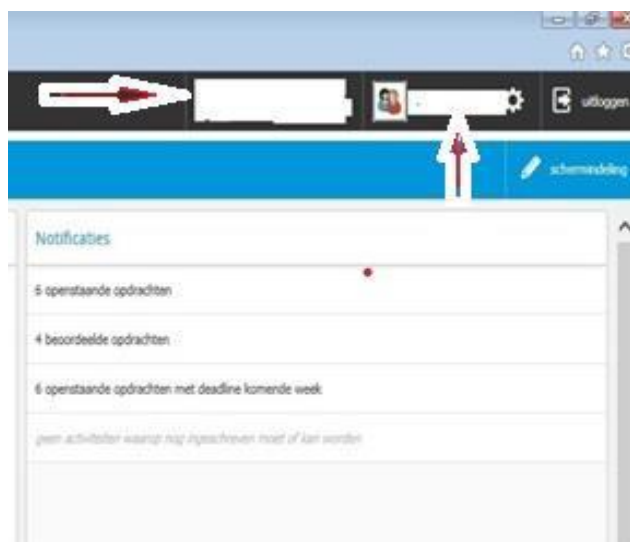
uitloggen

schermindeling

Notificaties

6 openstaande opdrachten

4 beoordeelde opdrachten

6 openstaande opdrachten met deadline komende week

geen activiteiten waarop nog ingeschreven moet of kan worden